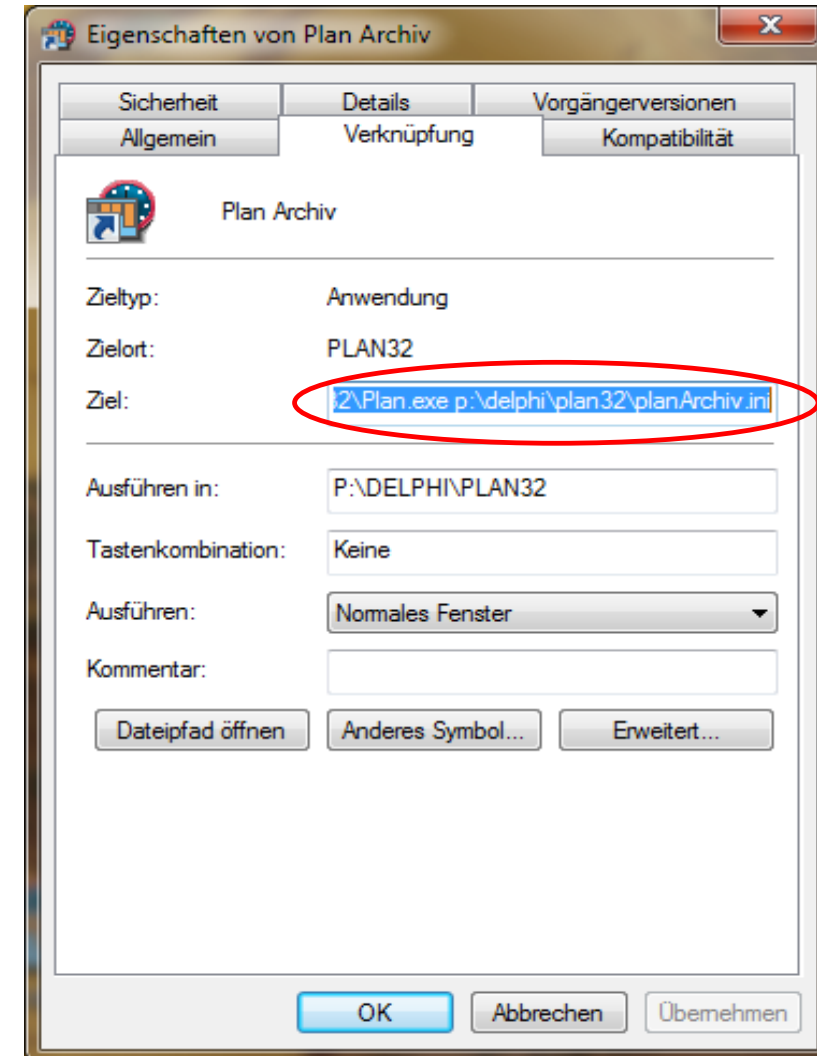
Eigenschaften von Plan Archiv

Sicherheit | Details | Vorgängerversionen
Allgemein | Verknüpfung | Kompatibilität

Plan Archiv

Zieltyp: Anwendung

Zielort: PLAN32

Ziel: 2\Plan.exe p:\delphi\plan32\planArchiv.ini

Ausführen in: P:\DELPHI\PLAN32

Tastenkombination: Keine

Ausführen: Normales Fenster

Kommentar:

Dateipfad öffnen | Anderes Symbol... | Erweitert...

OK | Abbrechen | Übernehmen